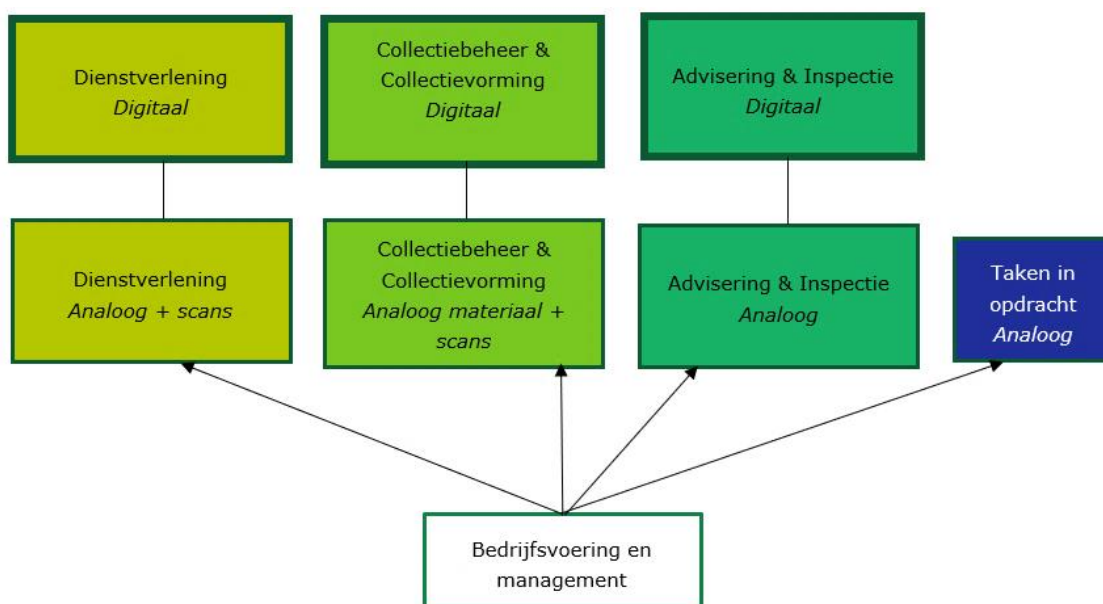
Dienstverlening
*Digitaal*

Collectiebeheer & Collectievorming
*Digitaal*

Advisering & Inspectie
*Digitaal*

Dienstverlening
*Analoog + scans*

Collectiebeheer & Collectievorming
*Analoog materiaal + scans*

Advisering & Inspectie
*Analoog*

Taken in opdracht
*Analoog*

Bedrijfsvoering en management